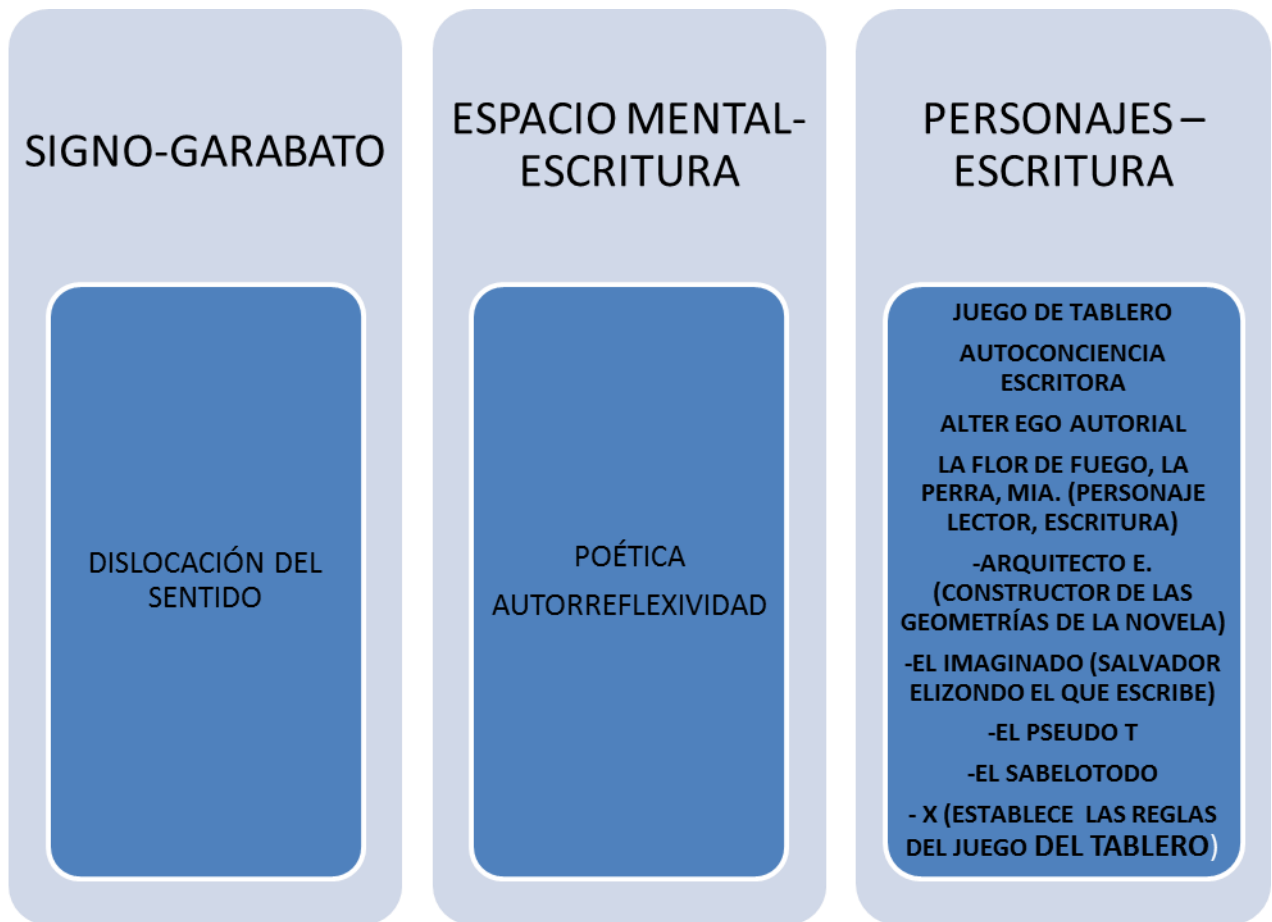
SIGNO-GARABATO

DISLOCACIÓN DEL SENTIDO

ESPACIO MENTAL-ESCRITURA

POÉTICA AUTORREFLEXIVIDAD

PERSONAJES – ESCRITURA

JUEGO DE TABLERO

AUTOCONCIENCIA ESCRITORA

ALTER EGO AUTORIAL

LA FLOR DE FUEGO, LA PERRA, MIA. (PERSONAJE LECTOR, ESCRITURA)

-ARQUITECTO E. (CONSTRUCTOR DE LAS GEOMETRÍAS DE LA NOVELA)

-EL IMAGINADO (SALVADOR ELIZONDO EL QUE ESCRIBE)

-EL PSEUDO T

-EL SABELOTODO

- X (ESTABLECE LAS REGLAS DEL JUEGO DEL TABLERO)